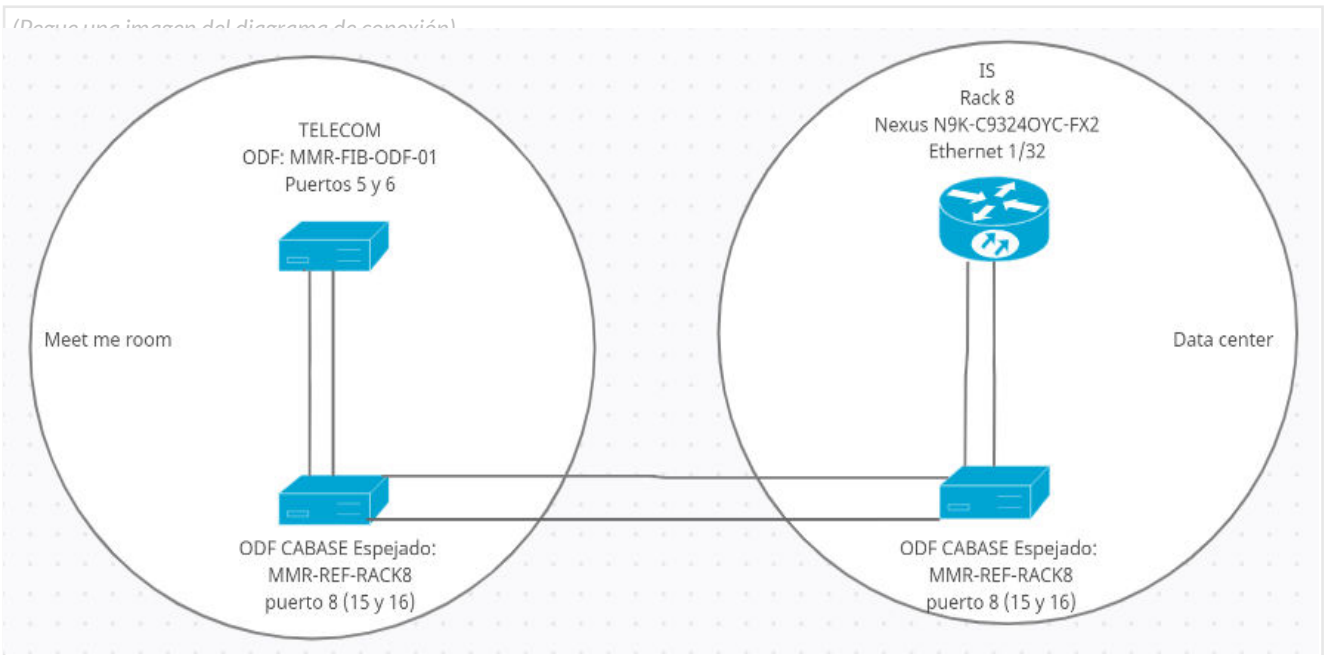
(Pegue una imagen del diagrama de conexión)

TELECOM
ODF: MMR-FIB-ODF-01
Puertos 5 y 6

Meet me room

ODF CABASE Espejado:
MMR-REF-RACK8
puerto 8 (15 y 16)

IS
Rack 8
Nexus N9K-C9324OYC-FX2
Ethernet 1/32

Data center

ODF CABASE Espejado:
MMR-REF-RACK8
puerto 8 (15 y 16)